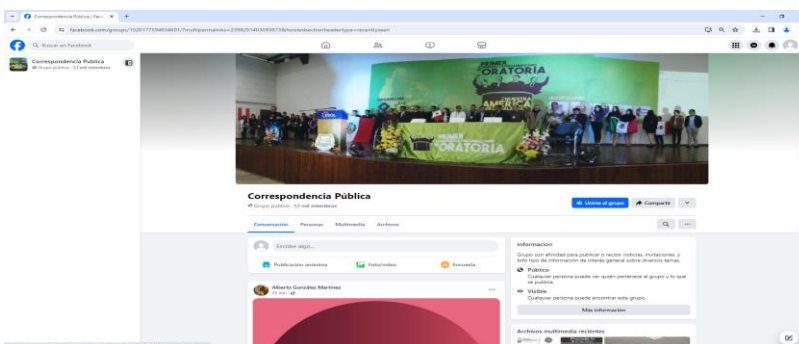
Correspondencia Pública | Face

facebook.com/groups/1020177698854601/?multipermalinks=2390251403699873&hoisted_section_header_type=recently_seen

Buscar en Facebook

Correspondencia Pública
Grupo público · 5,1 mil miembros

PREMEX
ORATORIA
AMERICA

PREMEX
ORATORIA

Correspondencia Pública
Grupo público · 5,1 mil miembros

Unirte al grupo
Compartir

Conversación
Personas
Multimedia
Archivos

Escribe algo...

Publicación anónima
Foto/video
Encuesta

Alberto González Martínez
35 min

Información
Grupo con afinidad para publicar o recibir noticias, invitaciones, y todo tipo de información de interés general sobre diversos temas.

Público
Cualquier persona puede ver quién pertenece al grupo y lo que se publica.

Visible
Cualquier persona puede encontrar este grupo.

Más información

Archivos multimedia recientes